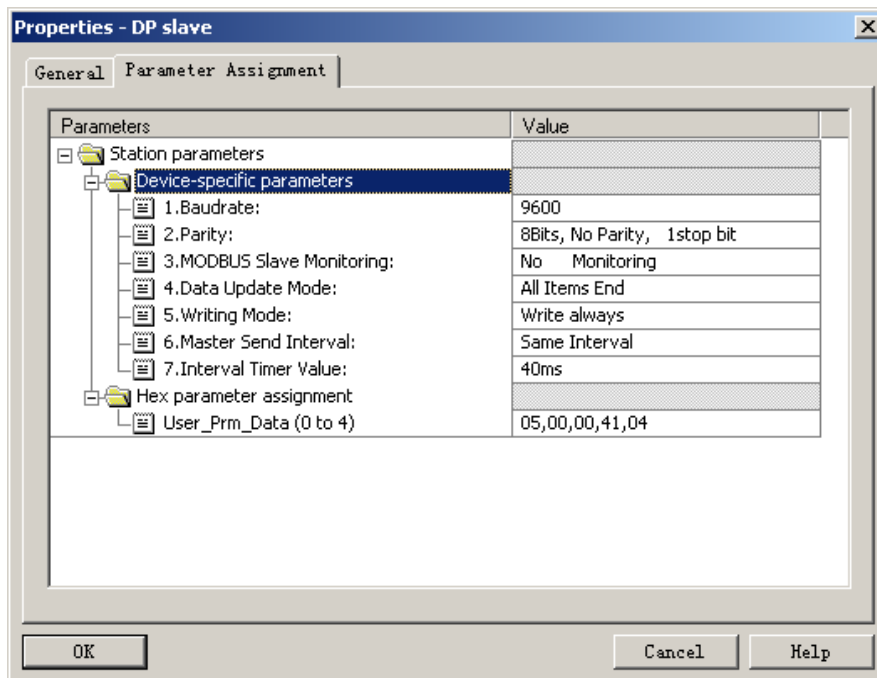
Properties - DP slave

General | Parameter Assignment

| Parameters | Value |
|---|---|
| Station parameters | |
| Device-specific parameters | |
| 1.Baudrate: | 9600 |
| 2.Parity: | 8Bits, No Parity, 1stop bit |
| 3.MODBUS Slave Monitoring: | No Monitoring |
| 4.Data Update Mode: | All Items End |
| 5.Writing Mode: | Write always |
| 6.Master Send Interval: | Same Interval |
| 7.Interval Timer Value: | 40ms |
| Hex parameter assignment | |
| User_Prm_Data (0 to 4) | 05,00,00,41,04 |

OK

Cancel

Help